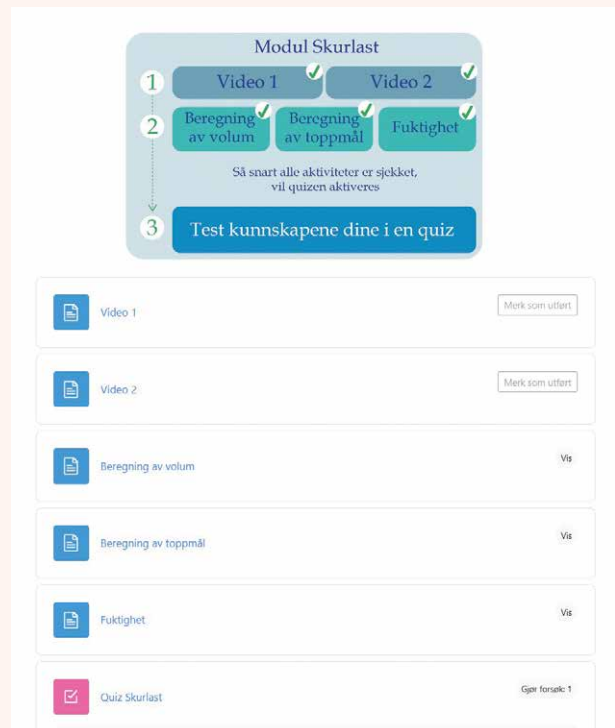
Modul Skurlast

1 Video 1 Video 2

2 Beregning av volum Beregning av toppmål Fuktighet

Så snart alle aktiviteter er sjekket, vil quizen aktiveres

3 Test kunnskapene dine i en quiz

Video 1 Merk som utført

Video 2 Merk som utført

Beregning av volum Vis

Beregning av toppmål Vis

Fuktighet Vis

Quiz Skurlast Gjør forsøk: 1